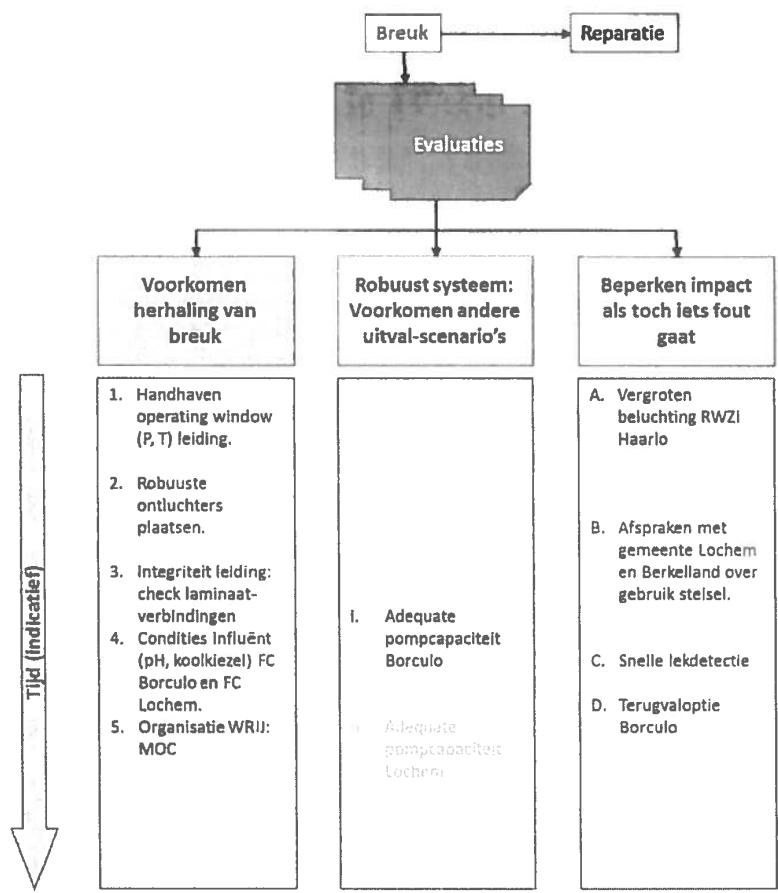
Breuk

Reparatie

Evaluaties

Voorkomen herhaling van breuk

Robuust systeem: Voorkomen andere uitval-scenario's

Beperken impact als toch iets fout gaat

Tijd (indicatief)

1. Handhaven operating window (P, T) leiding.
2. Robuuste ontluchters plaatsen.
3. Integriteit leiding: check laminaatverbindingen
4. Condities influënt (pH, koolkiezel) FC Borculo en FC Lochem.
5. Organisatie WRIJ: MOC

I. Adequate pompcapaciteit Borculo

II. Adequate pompcapaciteit Lochem

A. Vergroten beluchting RWZI Haarlo
B. Afspraken met gemeente Lochem en Berkelland over gebruik stelsel.
C. Snelle lekdetectie
D. Terugvaloptie Borculo